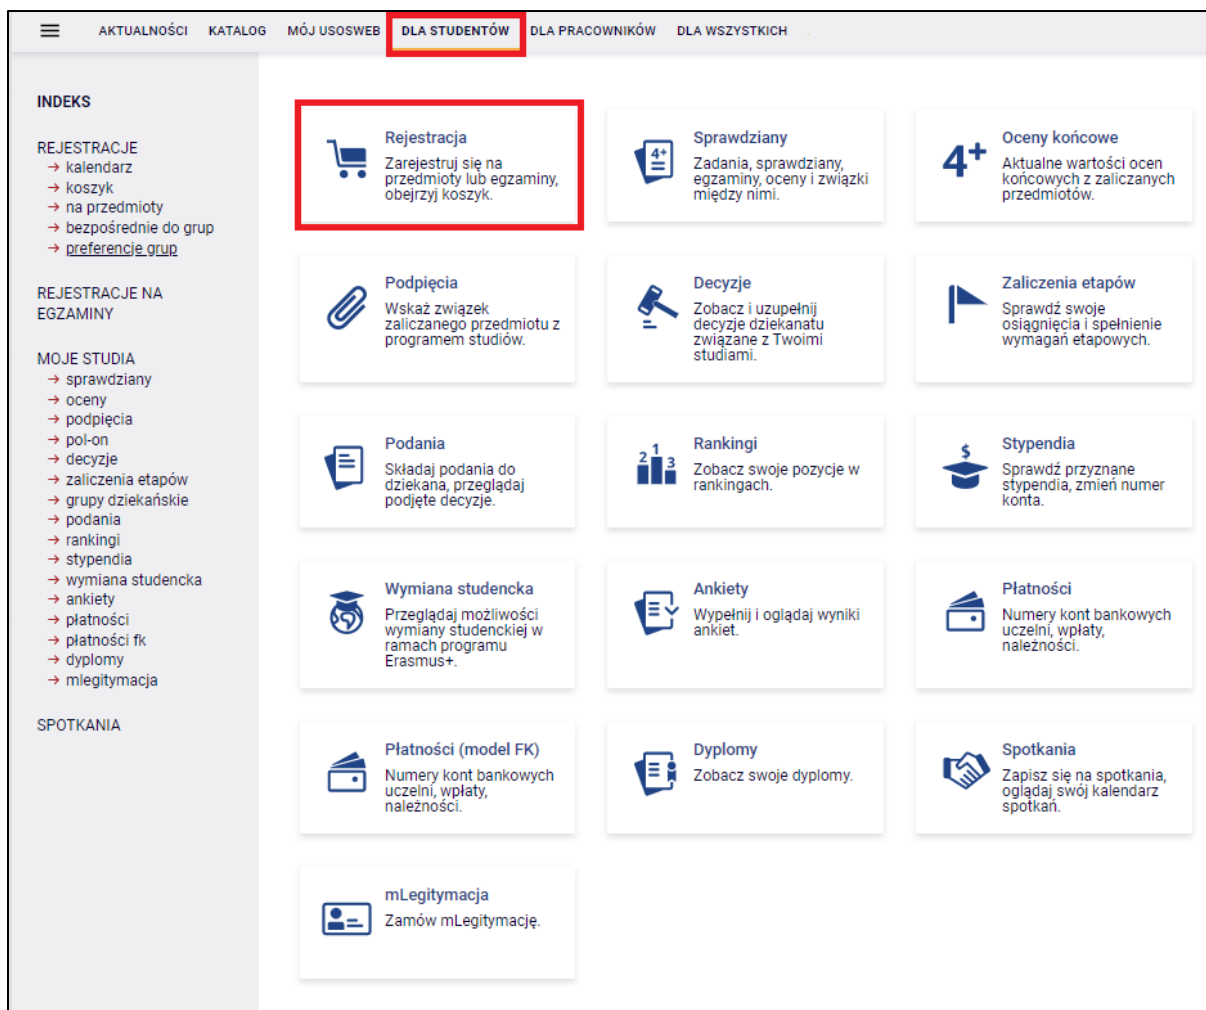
AKTUALNOŚCI KATALOG MÓJ USOSWEB DLA STUDENTÓW DLA PRACOWNIKÓW DLA WSZYSTKICH

INDEKS

REJESTRACJE
→ kalendarz
→ koszyk
→ na przedmioty
→ bezpośrednie do grup
→ preferencje grup

REJESTRACJE NA EGZAMINY

MOJE STUDIA
→ sprawdziany
→ oceny
→ podpięcia
→ pol-on
→ decyzje
→ zaliczenia etapów
→ grupy dziekańskie
→ podania
→ rankingi
→ stypendia
→ wymiana studencka
→ ankiety
→ płatności
→ płatności fk
→ dyplomy
→ mlegitymacja

SPOTKANIA

Rejestracja
Zarejestruj się na przedmioty lub egzaminy, obejrzyj koszyk.

Sprawdziany
$4^+$
Zadania, sprawdziany, egzaminy, oceny i związki między nimi.

$4^+$
Oceny końcowe
Aktualne wartości ocen końcowych z zaliczanych przedmiotów.

Podpięcia
Wskaż związek zaliczanego przedmiotu z programem studiów.

Decyzje
Zobacz i uzupełnij decyzje dziekanatu związane z Twoimi studiami.

Zaliczenia etapów
Sprawdź swoje osiągnięcia i spełnienie wymagań etapowych.

Podania
Składaj podania do dziekana, przeglądaj podjęte decyzje.

2 1 3
Rankingi
Zobacz swoje pozycje w rankingach.

$
Stypendia
Sprawdź przyznane stypendia, zmień numer konta.

Wymiana studencka
Przeglądaj możliwości wymiany studenckiej w ramach programu Erasmus+.

Ankiety
Wypełnij i oglądaj wyniki ankiet.

Płatności
Numery kont bankowych uczelni, wpłaty, należności.

Płatności (model FK)
Numery kont bankowych uczelni, wpłaty, należności.

Dyplomy
Zobacz swoje dyplomy.

Spotkania
Zapisz się na spotkania, oglądaj swój kalendarz spotkań.

mLegitymacja
Zamów mLegitymację.